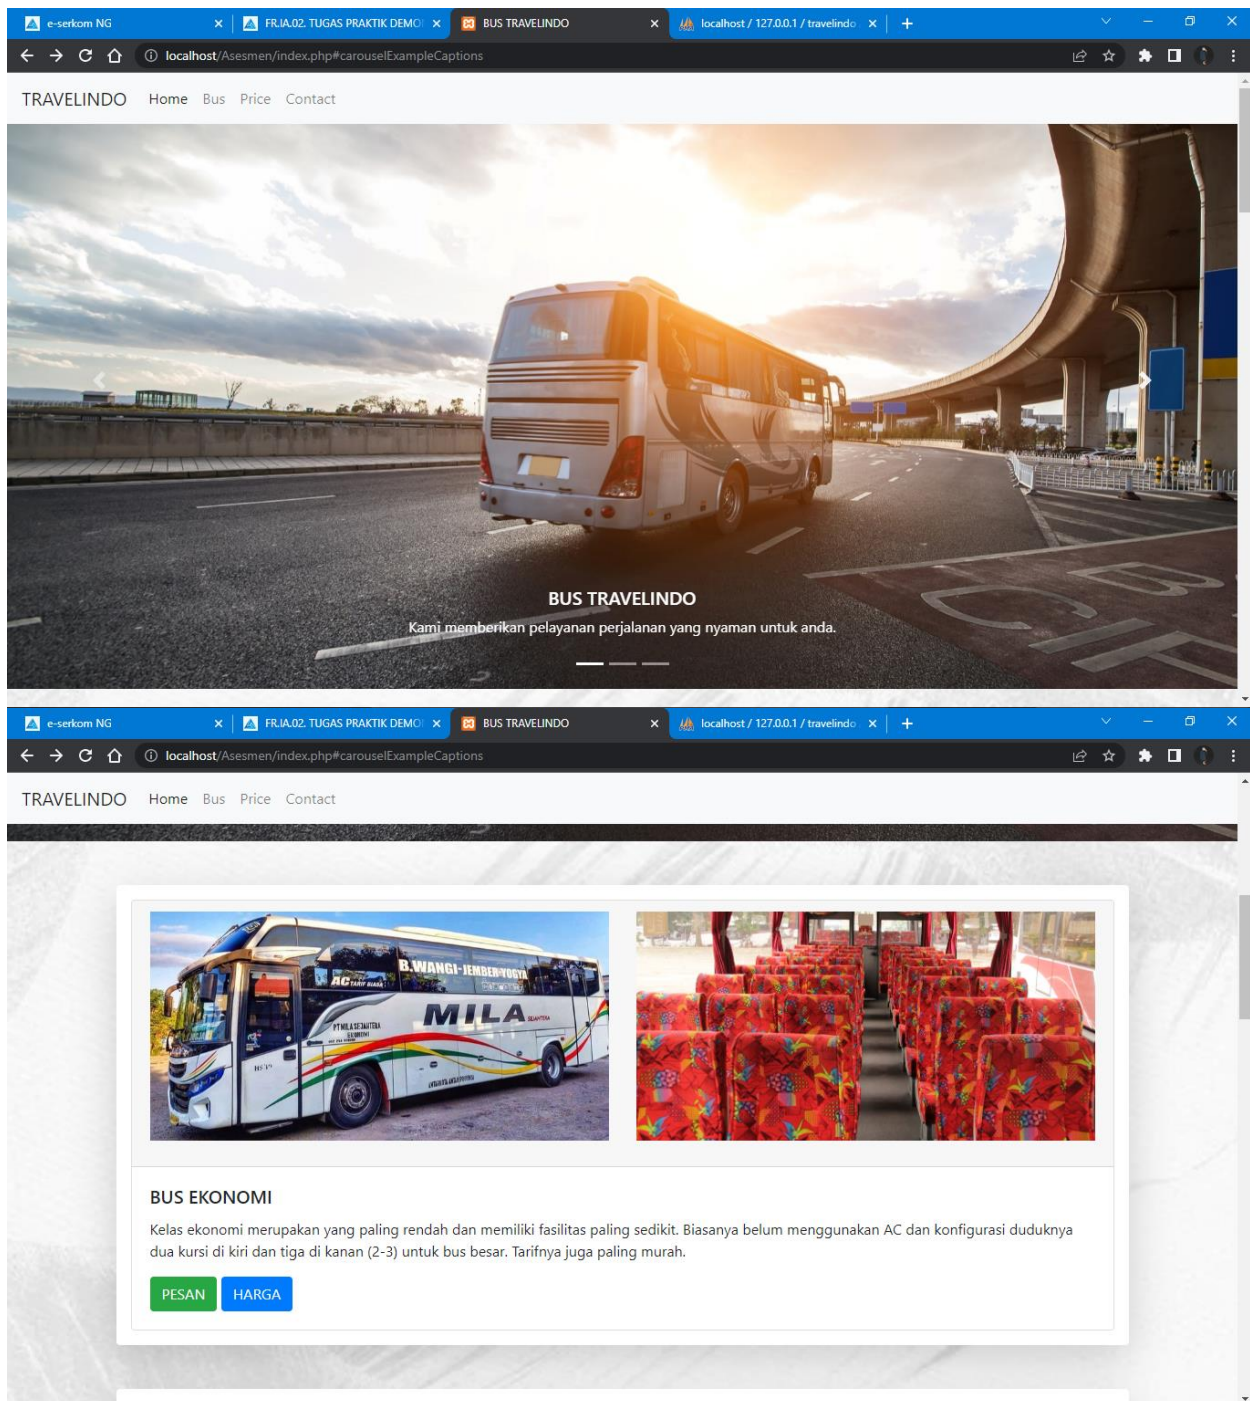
e-serkom NG
FR.IA.02. TUGAS PRAKTIK DEMO
BUS TRAVELINDO
localhost / 127.0.0.1 / travelindo
localhost/Asesmen/index.php#carouselExampleCaptions

TRAVELINDO Home Bus Price Contact

BUS TRAVELINDO
Kami memberikan pelayanan perjalanan yang nyaman untuk anda.

e-serkom NG
FR.IA.02. TUGAS PRAKTIK DEMO
BUS TRAVELINDO
localhost / 127.0.0.1 / travelindo
localhost/Asesmen/index.php#carouselExampleCaptions

TRAVELINDO Home Bus Price Contact

B.WANGI-JEMBER-YOGYA
AC TARIF BIASA
MILA

BUS EKONOMI
Kelas ekonomi merupakan yang paling rendah dan memiliki fasilitas paling sedikit. Biasanya belum menggunakan AC dan konfigurasi duduknya dua kursi di kiri dan tiga di kanan (2-3) untuk bus besar. Tarifnya juga paling murah.

PESAN HARGA